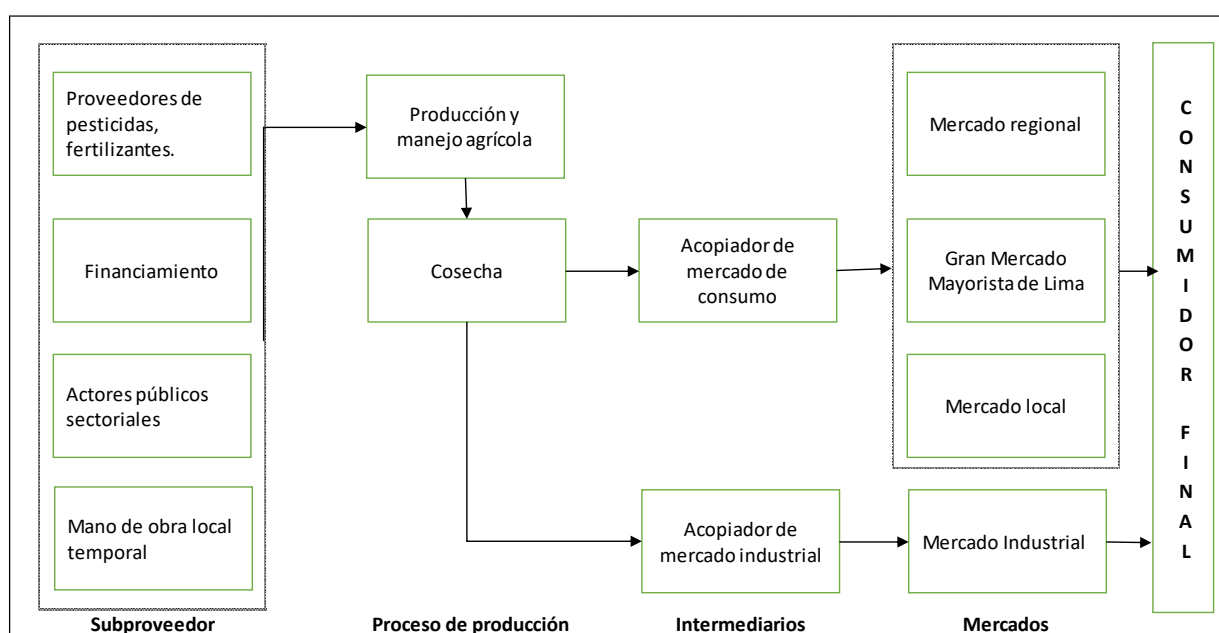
Proveedores de pesticidas, fertilizantes.

Financiamiento

Actores públicos sectoriales

Mano de obra local temporal

Producción y manejo agrícola

Cosecha

Acopiador de mercado de consumo

Acopiador de mercado industrial

Mercado regional

Gran Mercado Mayorista de Lima

Mercado local

Mercado Industrial

CONSUMIDOR FINAL

Subproveedor

Proceso de producción

Intermediarios

Mercados